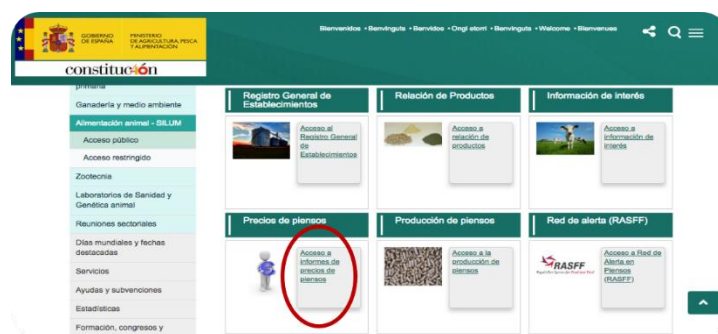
GOBIERNO DE ESPAÑA MINISTERIO DE AGRICULTURA, PESCA Y ALIMENTACIÓN

constitución

Bienvenidos • Benvinguts • Benvidos • Ongi etorri • Benvinguda • Welcome • Bienvenues

primaria

Ganadería y medio ambiente

Alimentación animal - SILUM

Acceso público

Acceso restringido

Zootecnia

Laboratorios de Sanidad y Genética animal

Reuniones sectoriales

Días mundiales y fechas destacadas

Servicios

Ayudas y subvenciones

Estadísticas

Formación, congresos y

Registro General de Establecimientos

Acceso al Registro General de Establecimientos

Relación de Productos

Acceso a relación de productos

Información de interés

Acceso a información de interés

Precios de piensos

Acceso a informes de precios de piensos

Producción de piensos

Acceso a la producción de piensos

Red de alerta (RASFF)

RASFF

Acceso a Red de Alerta en Piensos (RASFF)